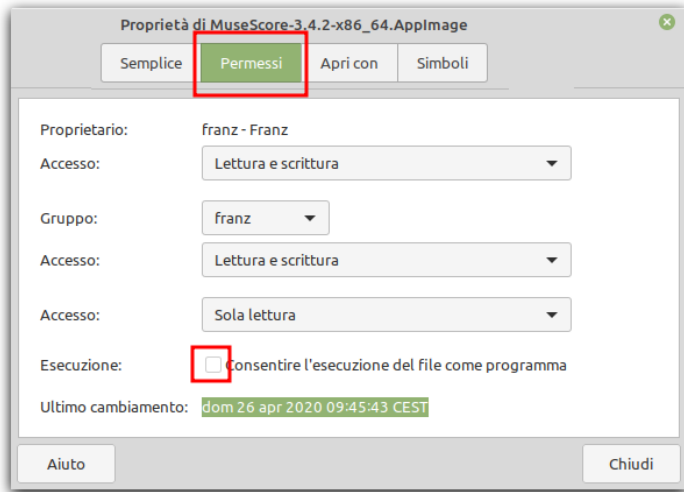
Proprietà di MuseScore-3.4.2-x86_64.AppImage

Semplice | Permessi | Apri con | Simboli

Proprietario: franz - Franz

Accesso: Lettura e scrittura

Gruppo: franz

Accesso: Lettura e scrittura

Accesso: Sola lettura

Esecuzione: Consentire l'esecuzione del file come programma

Ultimo cambiamento: dom 26 apr 2020 09:45:43 CEST

Aiuto

Chiudi